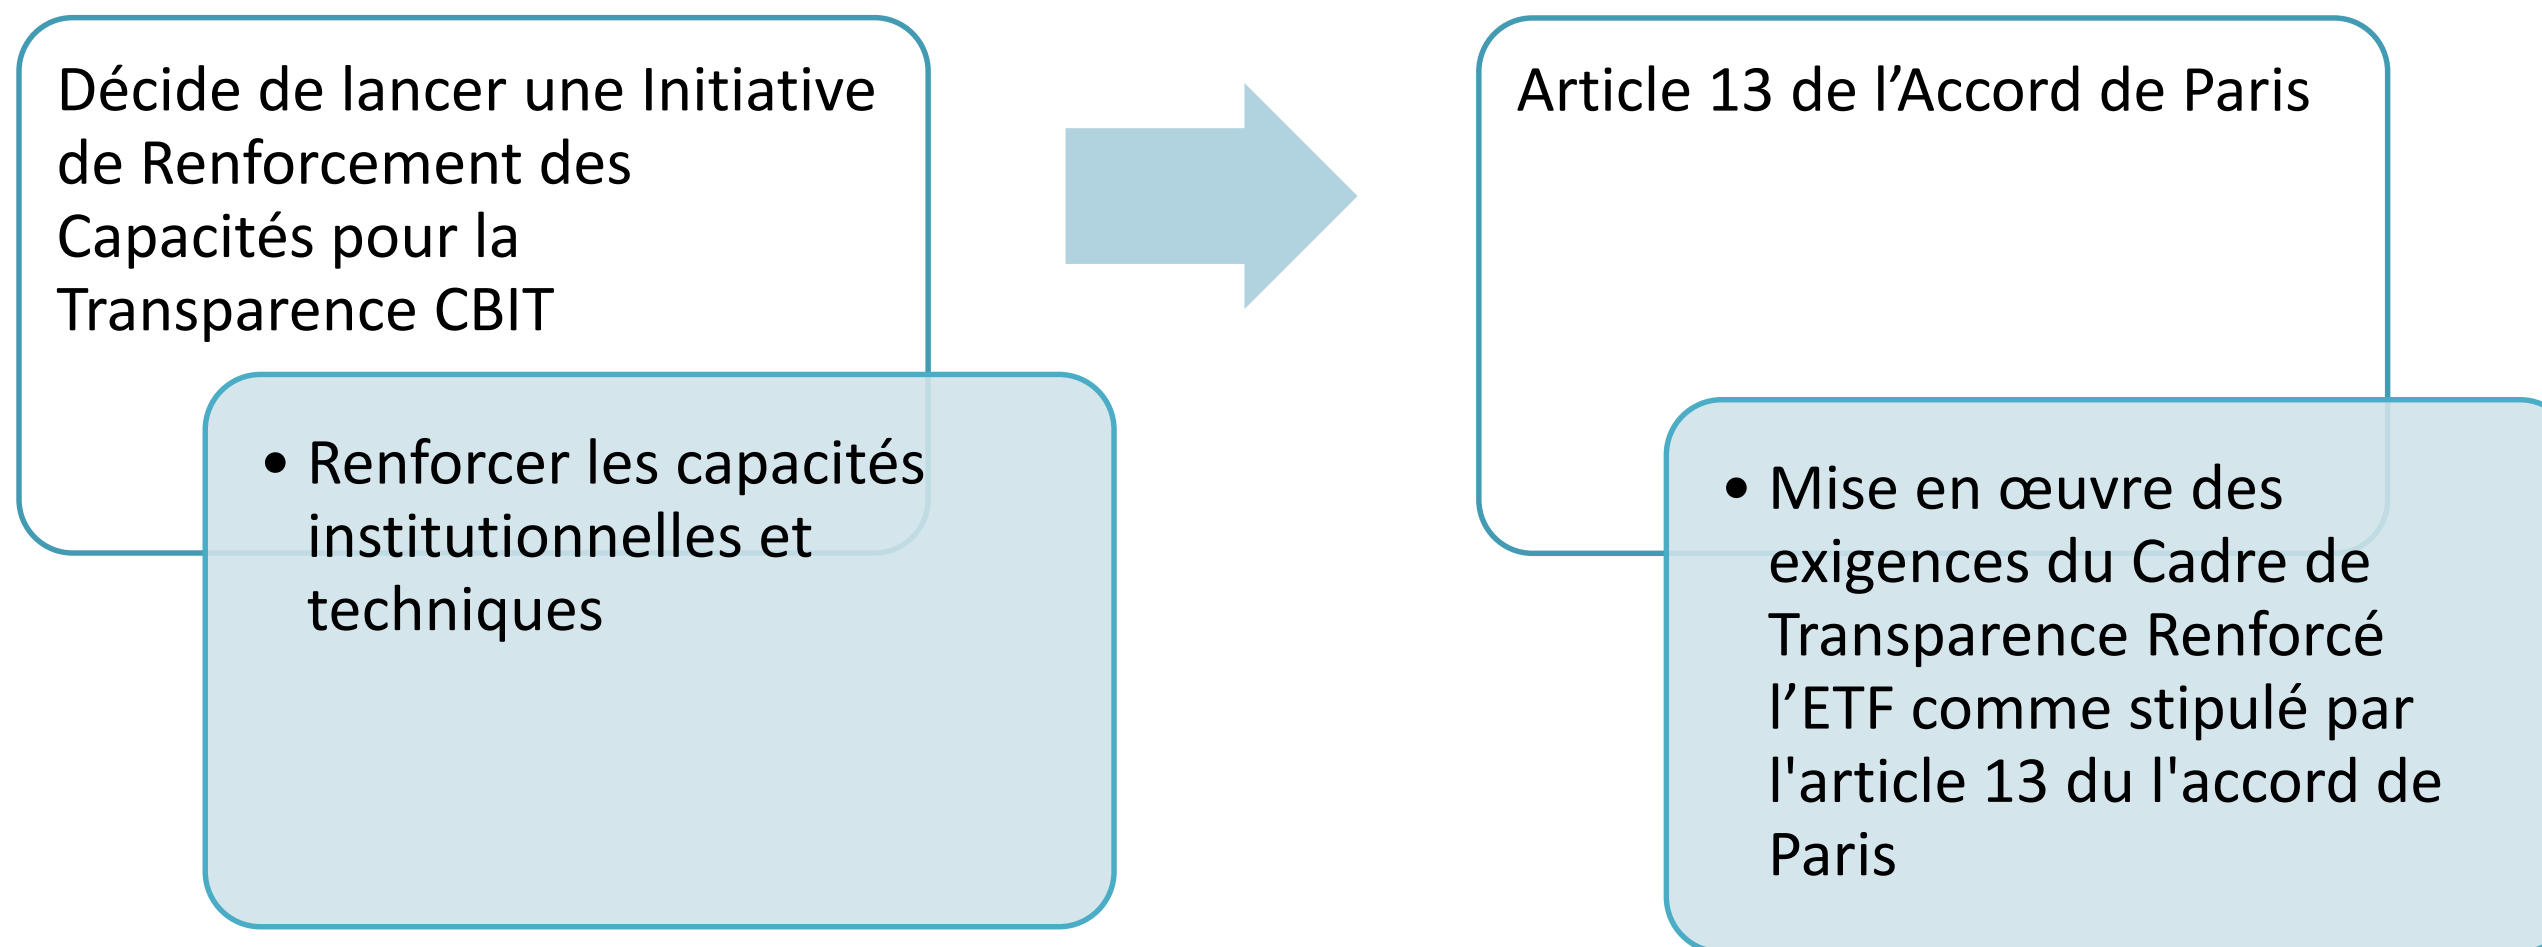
Décide de lancer une Initiative de Renforcement des Capacités pour la Transparence CBIT

• Renforcer les capacités institutionnelles et techniques

Article 13 de l’Accord de Paris

• Mise en œuvre des exigences du Cadre de Transparence Renforcé l’ETF comme stipulé par l'article 13 du l'accord de Paris